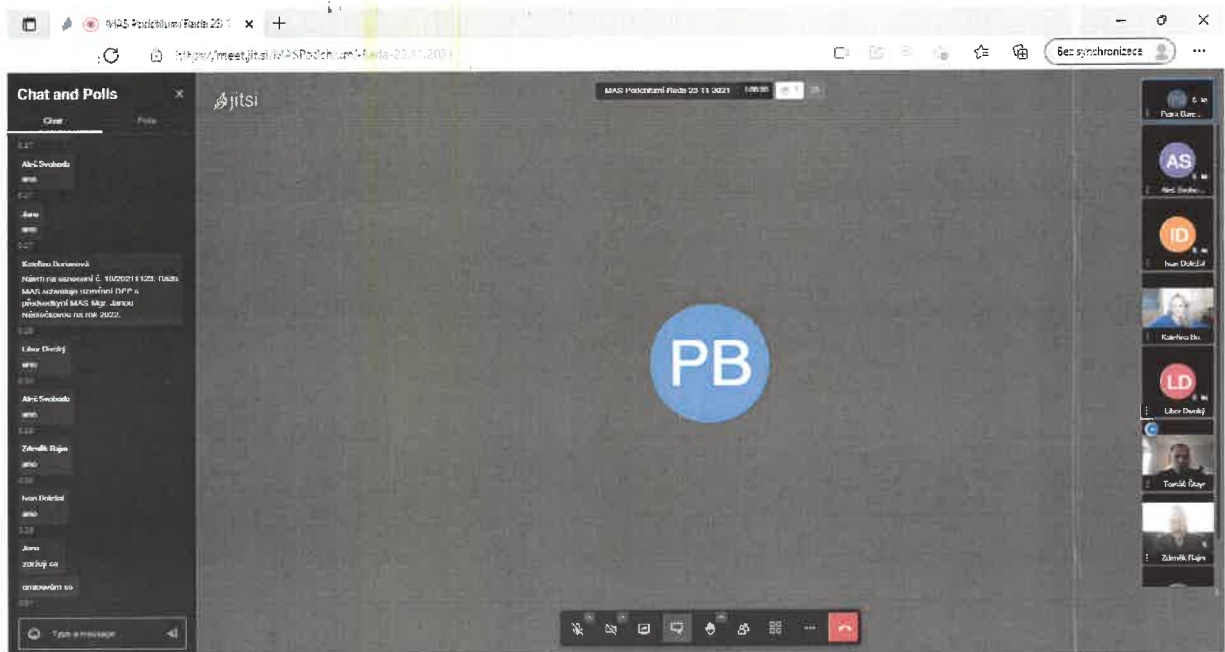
MAS Podchlumí Rada 23.1 ×
https://meet.jit.si/MASPodchlumiRada-23.11.2021
Bez synchronizace
Chat and Polls
Chat
Polls
Aleš Svoboda
ano
Jana
ano
Kateřina Durianová
Návrh na usnesení č. 10/2021/123: Rada MAS schvaluje uzavření DPP s pracovnicí MAS Mgr. Janou Němečkovou na rok 2022.
Libor Dvořský
ano
Aleš Svoboda
ano
Zdeněk Rajm
ano
Ivan Doležal
ano
Jana
zdravím se
omlouvám se
Type a message
jitsi
MAS Podchlumí Rada 23.11.2021
PB
Petra Bare...
AS
Aleš Svobo...
ID
Ivan Doležal
Kateřina Du...
LD
Libor Dvořský
Tomáš Štaye
Zdeněk Rajm